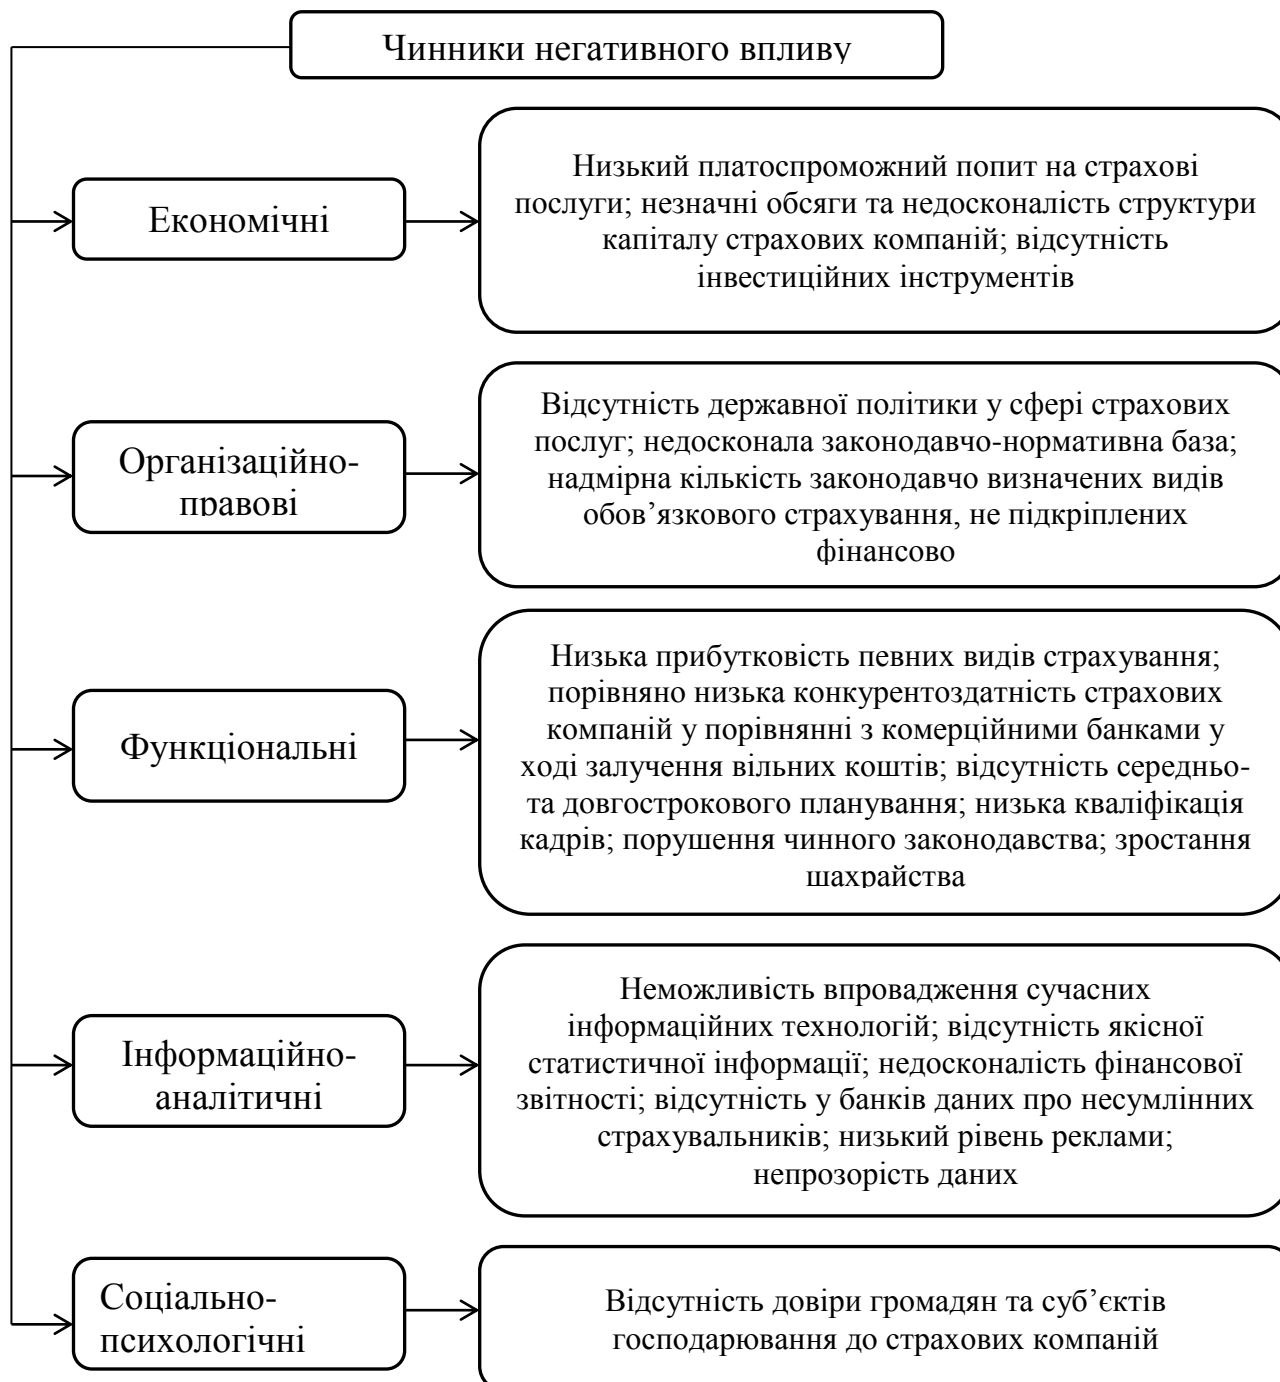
Чинники негативного впливу

Економічні

Низький платоспроможний попит на страхові послуги; незначні обсяги та недосконалість структури капіталу страхових компаній; відсутність інвестиційних інструментів

Організаційно-правові

Відсутність державної політики у сфері страхових послуг; недосконала законодавчо-нормативна база; надмірна кількість законодавчо визначених видів обов’язкового страхування, не підкріплених фінансово

Функціональні

Низька прибутковість певних видів страхування; порівняно низька конкурентоздатність страхових компаній у порівнянні з комерційними банками у ході залучення вільних коштів; відсутність середньо-та довгострокового планування; низька кваліфікація кадрів; порушення чинного законодавства; зростання шахрайства

Інформаційно-аналітичні

Неможливість впровадження сучасних інформаційних технологій; відсутність якісної статистичної інформації; недосконалість фінансової звітності; відсутність у банків даних про несумлінних страхувальників; низький рівень реклами; непрозорість даних

Соціально-психологічні

Відсутність довіри громадян та суб’єктів господарювання до страхових компаній